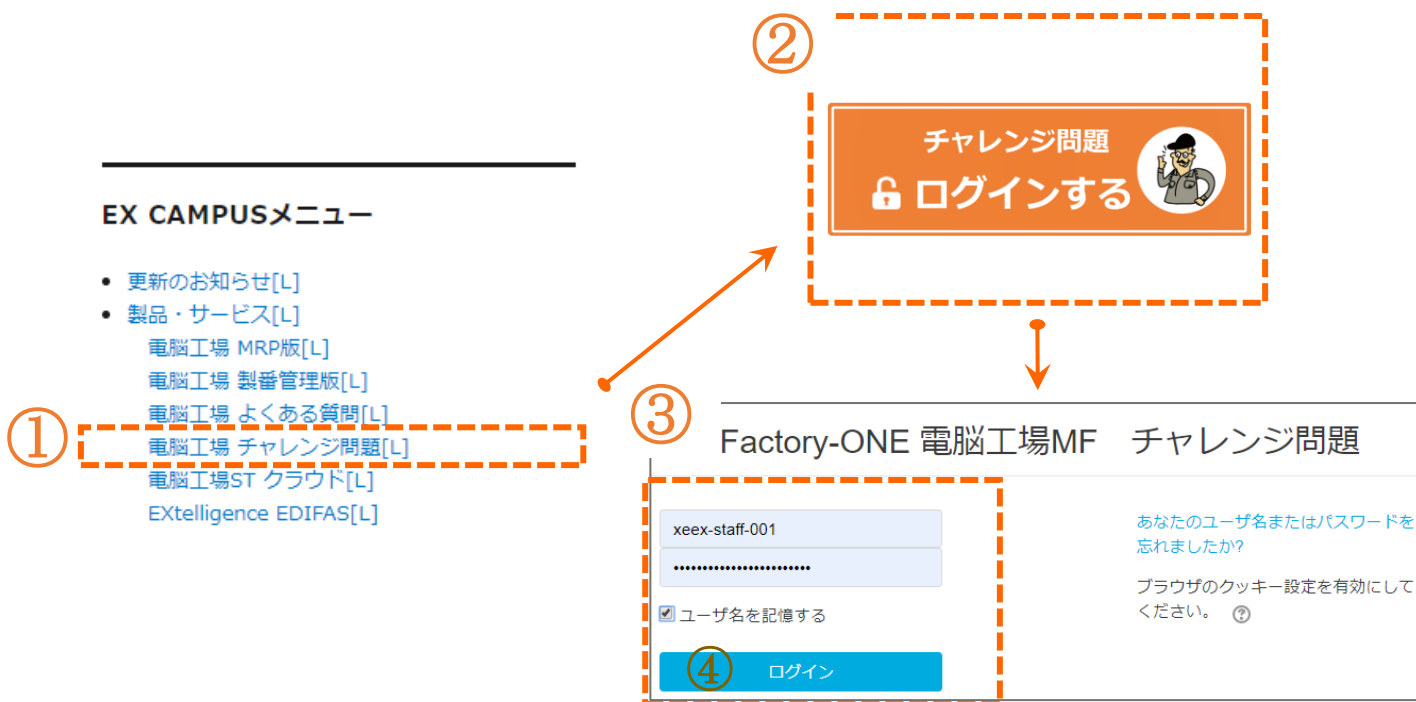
EX CAMPUSメニュー

- 更新のお知らせ[L]
- 製品・サービス[L]

電脳工場 MRP版[L]
電脳工場 製番管理版[L]
電脳工場 よくある質問[L]
①
電脳工場 チャレンジ問題[L]
電脳工場ST クラウド[L]
EXtelligence EDIFAS[L]

②
チャレンジ問題
ログインする

③
Factory-ONE 電脳工場MF　チャレンジ問題

xeex-staff-001
••••••••••••••••••••••••
ユーザ名を記憶する
④
ログイン

あなたのユーザ名またはパスワードを忘れましたか?

ブラウザのクッキー設定を有効にしてください。